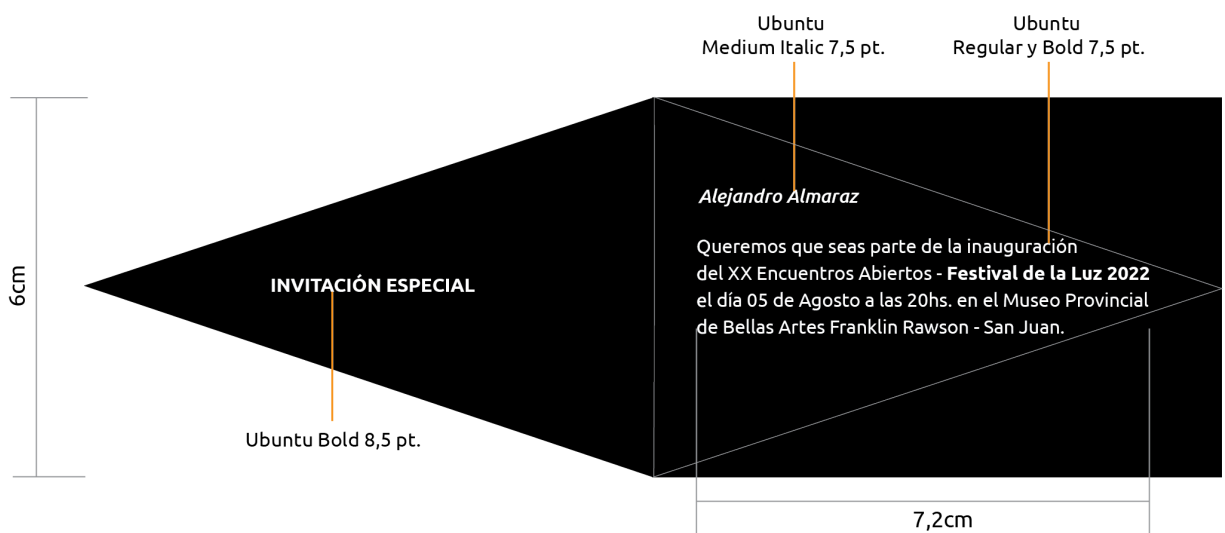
Ubuntu
Medium Italic 7,5 pt.

Ubuntu
Regular y Bold 7,5 pt.

6cm

INVITACIÓN ESPECIAL

*Alejandro Almaraz*

Queremos que seas parte de la inauguración del XX Encuentros Abiertos - **Festival de la Luz 2022** el día 05 de Agosto a las 20hs. en el Museo Provincial de Bellas Artes Franklin Rawson - San Juan.

Ubuntu Bold 8,5 pt.

7,2cm